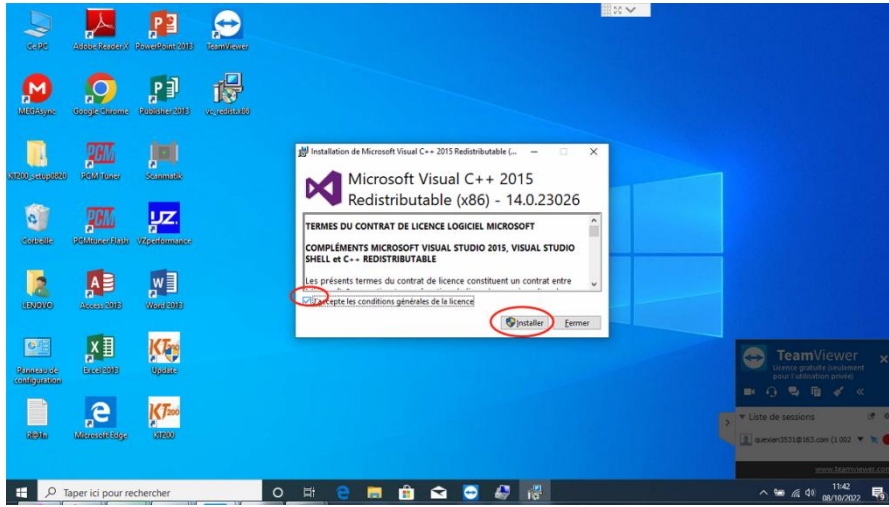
Ce PC
Adobe Reader X
PowerPoint 2013
TeamViewer
MEGAsync
Google Chrome
Publisher 2013
vc_redistx86
KT200_setup0820
PCM Tuner
Scanmatik
Corbeille
PCMtuner Flash
VZperformance
LENOVO
Access 2013
Word 2013
Panneau de configuration
Excel 2013
Update
R@1n
Microsoft Edge
KT200

Installation de Microsoft Visual C++ 2015 Redistributable (...

Microsoft Visual C++ 2015 Redistributable (x86) - 14.0.23026

TERMES DU CONTRAT DE LICENCE LOGICIEL MICROSOFT

COMPLÉMENTS MICROSOFT VISUAL STUDIO 2015, VISUAL STUDIO SHELL et C++ REDISTRIBUTABLE

Les présents termes du contrat de licence constituent un contrat entre

J'accepte les conditions générales de la licence

Installer
Fermer

TeamViewer
Licence gratuite (seulement pour l'utilisation privée)
Liste de sessions
quexian3531@163.com (1 002
www.teamviewer.com

Taper ici pour rechercher
11:42
08/10/2022